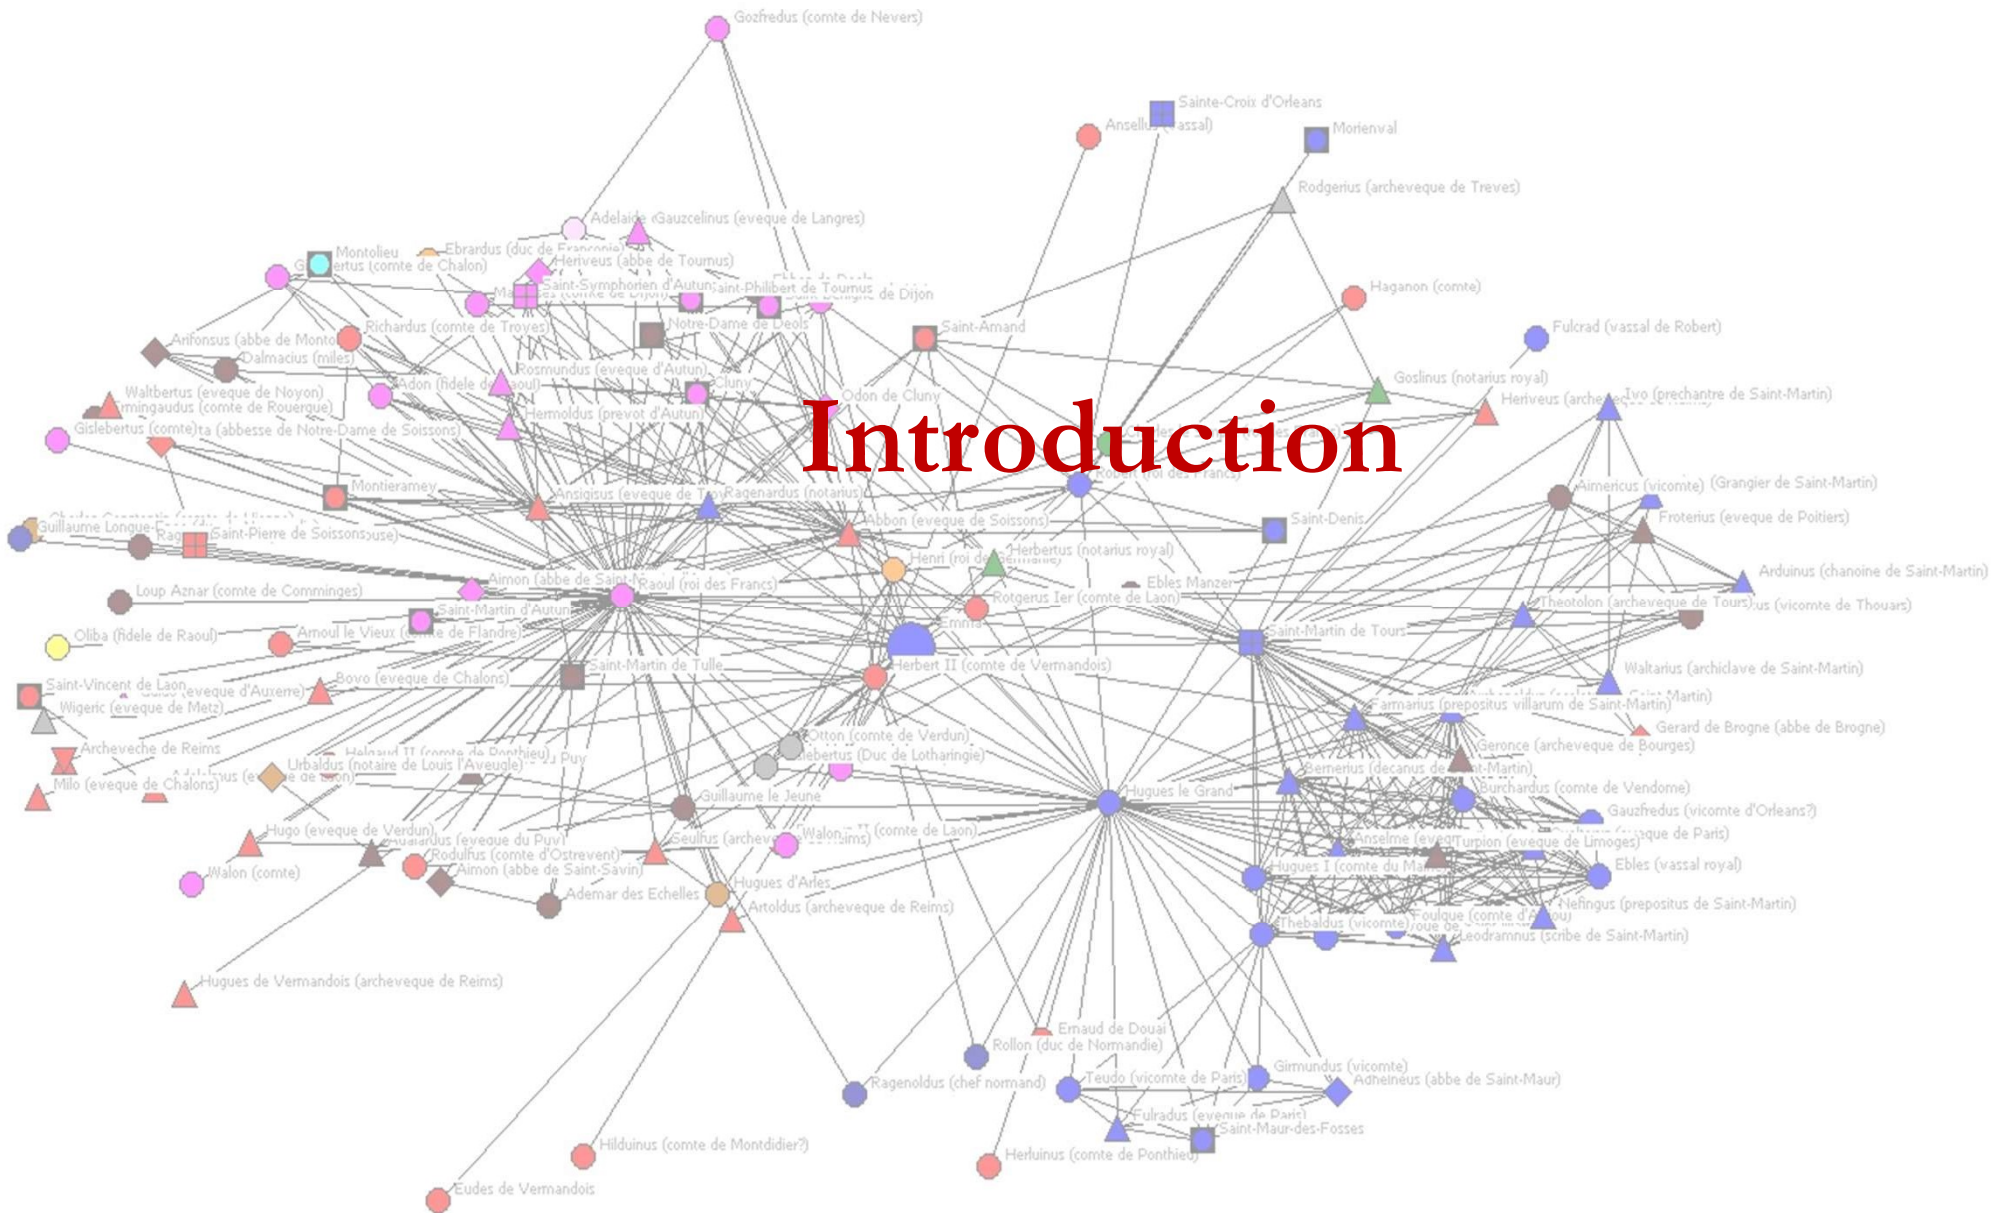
Introduction

Gozfredus (comte de Nevers)
Sainte-Croix d'Orleans
Ansellus (vassal)
Morienval
Rodgerius (archeveque de Treves)
Adelaide
Gauzcelinus (eveque de Langres)
Montolieu
Ebrardus (duc de Franconie)
Gilbertus (comte de Chalon)
Heriveus (abbe de Tournus)
Saint-Symphorien d'Autun
Saint-Philibert de Tournus
Saint-Benigne de Dijon
Haganon (comte)
Richardus (comte de Troyes)
Notre-Dame de Deols
Saint-Amand
Fulcrad (vassal de Robert)
Arifonsus (abbe de Monto
Dalmacius (miles)
Rosmundus (eveque d'Autun)
Adon (fidele de Raoul)
Cluny
Odon de Cluny
Goslinus (notarius royal)
Waltbertus (eveque de Noyon)
Ermingaudus (comte de Rouergue)
Hermoldus (prevot d'Autun)
Heriveus (archeveque de Reims)
Ivo (prechantre de Saint-Martin)
Gislebertus (comte)
Montieramey
Ansigisus (eveque de Troyes)
Ragenardus (notarius)
Robert (roi des Francs)
Aimericus (vicomte)
(Grangier de Saint-Martin)
Guillaume Longue-Epee
Saint-Pierre de Soissons
Abbon (eveque de Soissons)
Saint-Denis
Froterius (eveque de Poitiers)
Herbertus (notarius royal)
Aimon (abbe de Saint-
Raoul (roi des Francs)
Henri (roi de Germanie)
Ebles Manzer
Arduinus (chanoine de Saint-Martin)
Loup Aznar (comte de Comminges)
Rotgerus Ier (comte de Laon)
Theotolon (archeveque de Tours)
(vicomte de Thouars)
Saint-Martin d'Autun
Emma
Oliba (fidele de Raoul)
Arnoul le Vieux (comte de Flandre)
Saint-Martin de Tours
Saint-Martin de Tulle
Herbert II (comte de Vermandois)
Waltarius (archiclave de Saint-Martin)
Saint-Vincent de Laon
(eveque d'Auxerre)
Bovo (eveque de Chalons)
Wigeric (eveque de Metz)
Farnarius (prepositus villarum de Saint-Martin)
Gerard de Brogne (abbe de Brogne)
Otton (comte de Verdun)
Archeveche de Reims
Helgaud II (comte de Ponthieu)
Gislebertus (Duc de Lotharingie)
Geronce (archeveque de Bourges)
Urbaldus (notaire de Louis l'Aveugle)
Berrerius (decanus de Saint-Martin)
Milo (eveque de Chalons)
Guillaume le Jeune
Hugues le Grand
Burchardus (comte de Vendome)
Gauzfredus (vicomte d'Orleans?)
Hugo (eveque de Verdun)
Walon (comte de Laon)
(eveque de Paris)
Adalardus (eveque du Puy)
Seulfus (archeveque de Reims)
Anselme (eveque
Turpion (eveque de Limoges)
Rodulfus (comte d'Ostrevent)
Hugues I (comte du Maine)
Ebles (vassal royal)
Walon (comte)
Aimon (abbe de Saint-Savin)
Hugues d'Arles
Adémar des Echelles
Artoldus (archeveque de Reims)
Foulque (comte d'Anjou)
Nefingus (prepositus de Saint-Martin)
Thebaldus (vicomte)
Leodramnus (scribe de Saint-Martin)
Hugues de Vermandois (archeveque de Reims)
Ernaud de Douai
Rollon (duc de Normandie)
Girmundus (vicomte)
Ragenoldus (chef normand)
Teudo (vicomte de Paris)
Adhelneus (abbe de Saint-Maur)
Fulradus (eveque de Paris)
Saint-Maur-des-Fosses
Hilduinus (comte de Montdidier?)
Herluinus (comte de Ponthieu)
Eudes de Vermandois